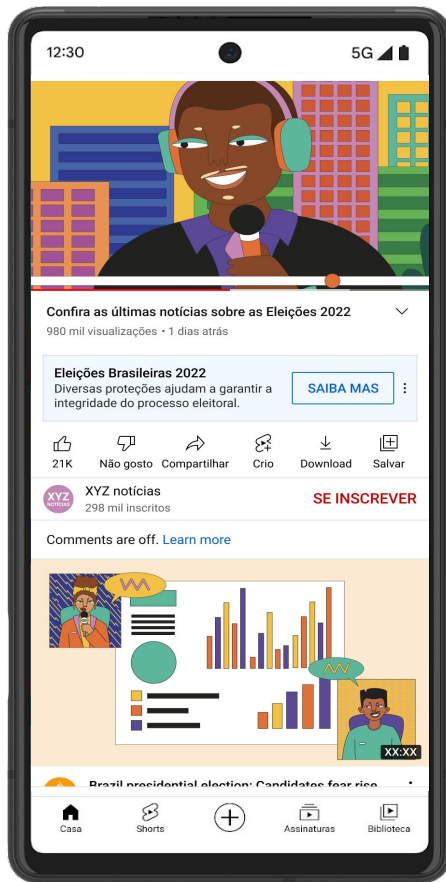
12:30

5G

Confira as últimas notícias sobre as Eleições 2022

980 mil visualizações • 1 dias atrás

Eleições Brasileiras 2022

Diversas proteções ajudam a garantir a integridade do processo eleitoral.

SAIBA MAS

21K

Não gosto

Compartilhar

Crio

Download

Salvar

XYZ NOTÍCIAS

XYZ notícias

298 mil inscritos

SE INSCREVER

Comments are off. Learn more

XX:XX

Brazil presidential election: Candidates fear rise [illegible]

Casa

Shorts

Assinaturas

Biblioteca